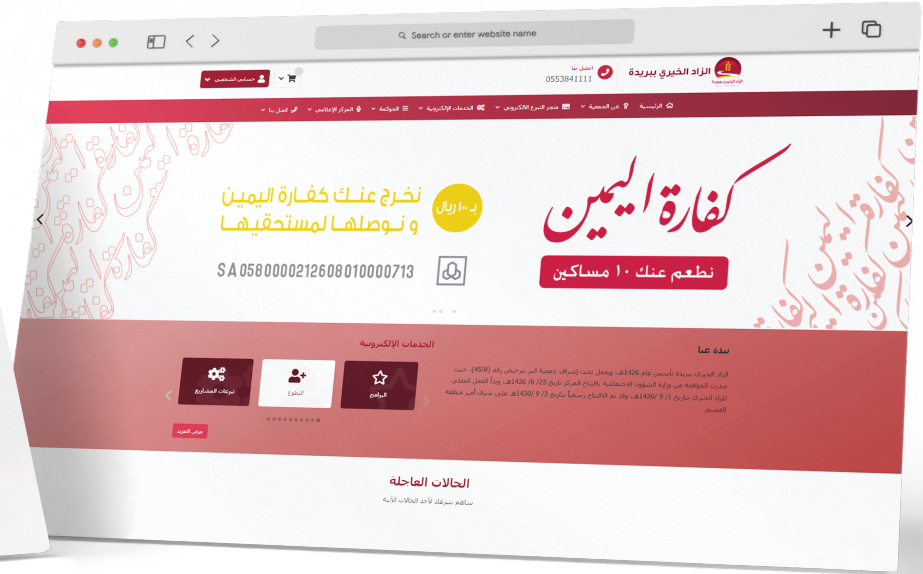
Search or enter website name

الزاد الخيري ببريدة
اتصل بنا
0553841111
حسابي الشخصي

الرئيسية عن الجمعية متجر التبرع الالكتروني الخدمات الإلكترونية الحوكمة المركز الإعلامي اتصل بنا

كفارة اليمين
نطعم عنك ١٠ مساكين
نخرج عنك كفارة اليمين
و نوصلها لمستحقيها
بـ ١٠٠ ريال
SA0580000212608010000713

نبذة عنا
الزاد الخيري بريدة تأسس عام 1426هـ ويعمل تحت إشراف جمعية البر بترخيص رقم (45/8) حيث صدرت الموافقة من وزارة الشؤون الاجتماعية بافتتاح المركز تاريخ 25/ 6/ 1426هـ وبدأ العمل الفعلي للزاد الخيري بتاريخ 1/ 9 /1426هـ وقد تم الافتتاح رسمياً بتاريخ 2/ 9 /1430هـ على شرف أمير منطقة القصيم.

الخدمات الإلكترونية
البرامج
التطوع
تبرعات المشاريع
عرض المزيد

الحالات العاجلة
ساهم بتبرعك لأحد الحالات الآتية